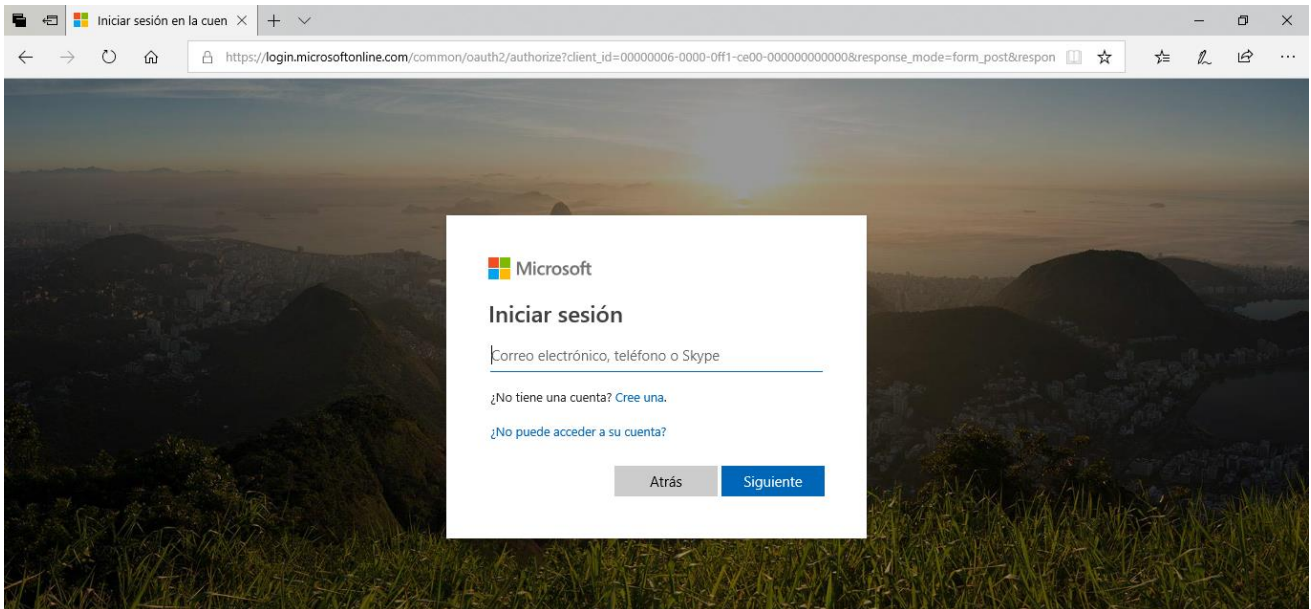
Iniciar sesión en la cuen

https://login.microsoftonline.com/common/oauth2/authorize?client_id=00000006-0000-0ff1-ce00-000000000000&response_mode=form_post&respon

Microsoft

Iniciar sesión

Correo electrónico, teléfono o Skype

¿No tiene una cuenta? Cree una.

¿No puede acceder a su cuenta?

Atrás

Siguiente